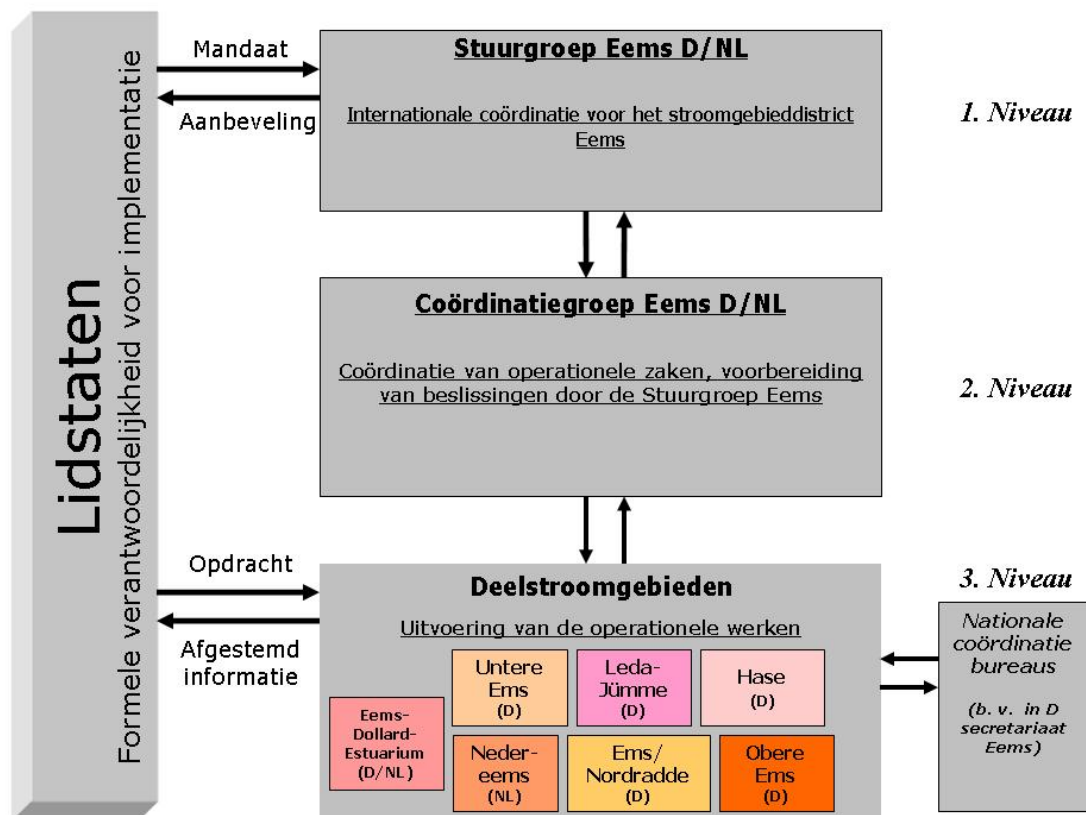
Lidstaten

Formele verantwoordelijkheid voor implementatie

Mandaat

Aanbeveling

Stuurgroep Eems D/NL

Internationale coördinatie voor het stroomgebieddistrict Eems

1. Niveau

Coördinatiegroep Eems D/NL

Coördinatie van operationele zaken, voorbereiding van beslissingen door de Stuurgroep Eems

2. Niveau

Opdracht

Afgestemd informatie

Deelstroomgebieden

Uitvoering van de operationele werken

3. Niveau

Untere Ems (D)

Leda-Jümme (D)

Hase (D)

Eems-Dollard-Estuarium (D/NL)

Nedereems (NL)

Ems/Nordradde (D)

Obere Ems (D)

Nationale coördinatie bureaus

(b. v. in D secretariaat Eems)